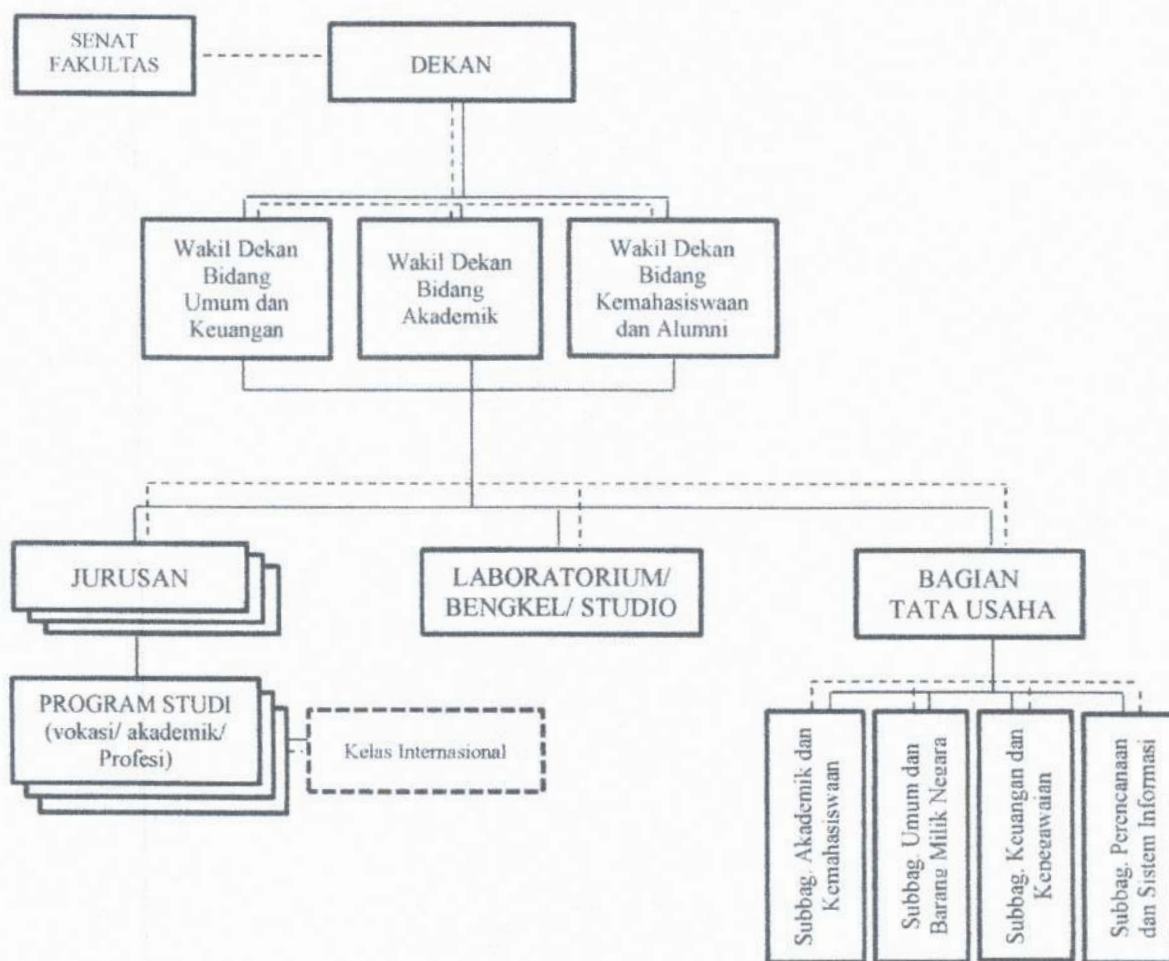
SENAT FAKULTAS

DEKAN

Wakil Dekan Bidang Umum dan Keuangan

Wakil Dekan Bidang Akademik

Wakil Dekan Bidang Kemahasiswaan dan Alumni

JURUSAN

LABORATORIUM/ BENGKEL/ STUDIO

BAGIAN TATA USAHA

PROGRAM STUDI (vokasi/ akademik/ Profesi)

Kelas Internasional

Subbag. Akademik dan Kemahasiswaan

Subbag. Umum dan Barang Milik Negara

Subbag. Keuangan dan Kepegawaian

Subbag. Perencanaan dan Sistem Informasi